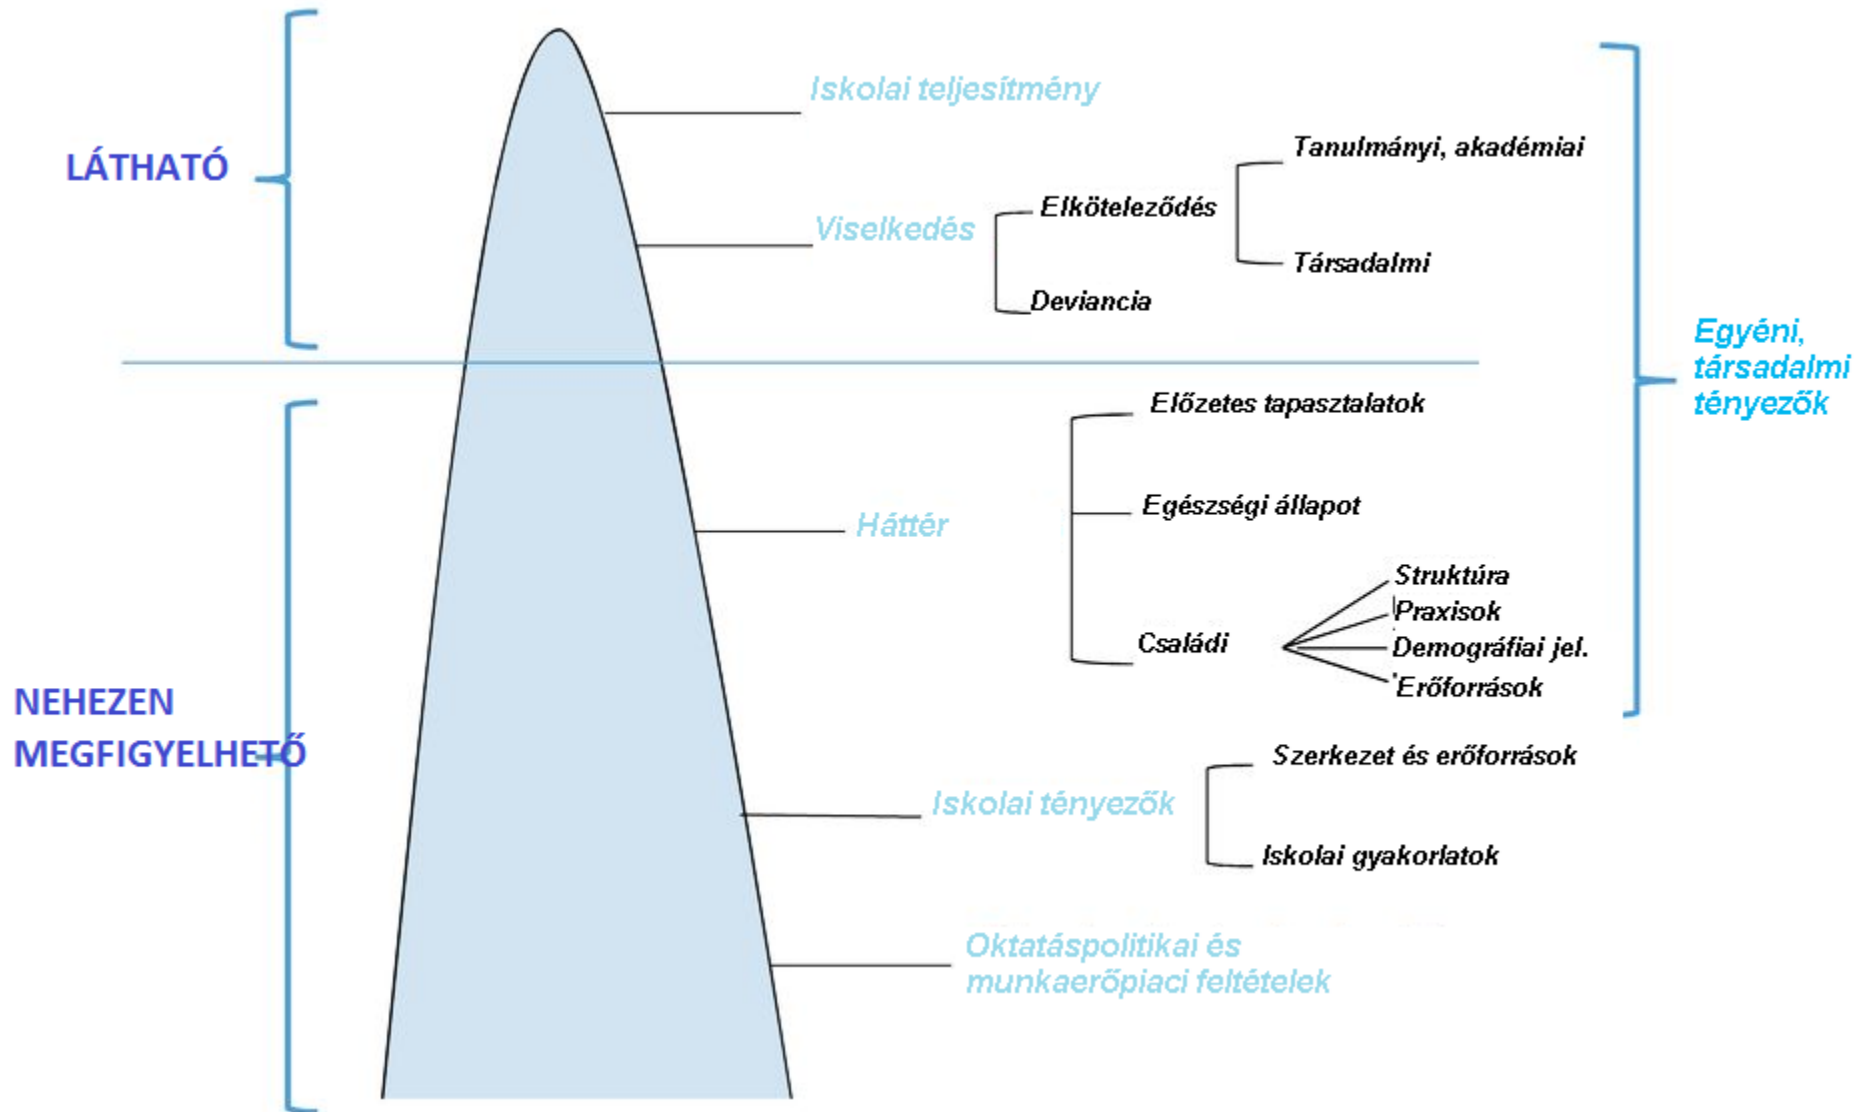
LÁTHATÓ

Iskolai teljesítmény

Viselkedés

Elköteleződés

Tanulmányi, akadémiai

Társadalmi

Deviancia

Egyéni, társadalmi tényezők

NEHEZEN MEGFIGYELHETŐ

Háttér

Előzetes tapasztalatok

Egészségi állapot

Családi

Struktúra

Praxisok

Demográfiai jel.

Erőforrások

Iskolai tényezők

Szerkezet és erőforrások

Iskolai gyakorlatok

Oktatáspolitikai és munkaerőpiaci feltételek